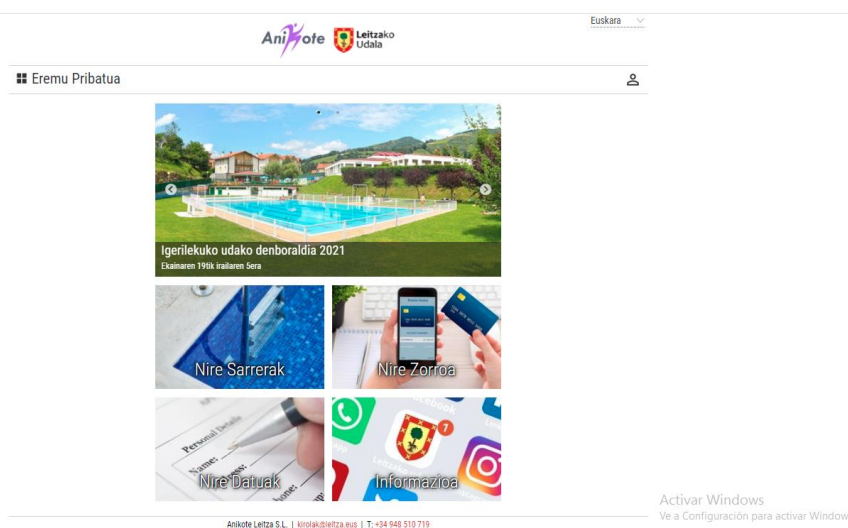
Euskara

Anikote Leitzako Udala

Eremu Pribatua

Igerilekuko udako denboraldia 2021
Ekainaren 19tik irailaren 5era

Nire Sarrerak

Nire Zorroa

Personal Details
Name:
Address:
Phone:

Nire Datuak

Informazioa

Activar Windows
Ve a Configuración para activar Window

Anikote Leitza S.L. | kirolak@leitza.eus | T: +34 948 510 719